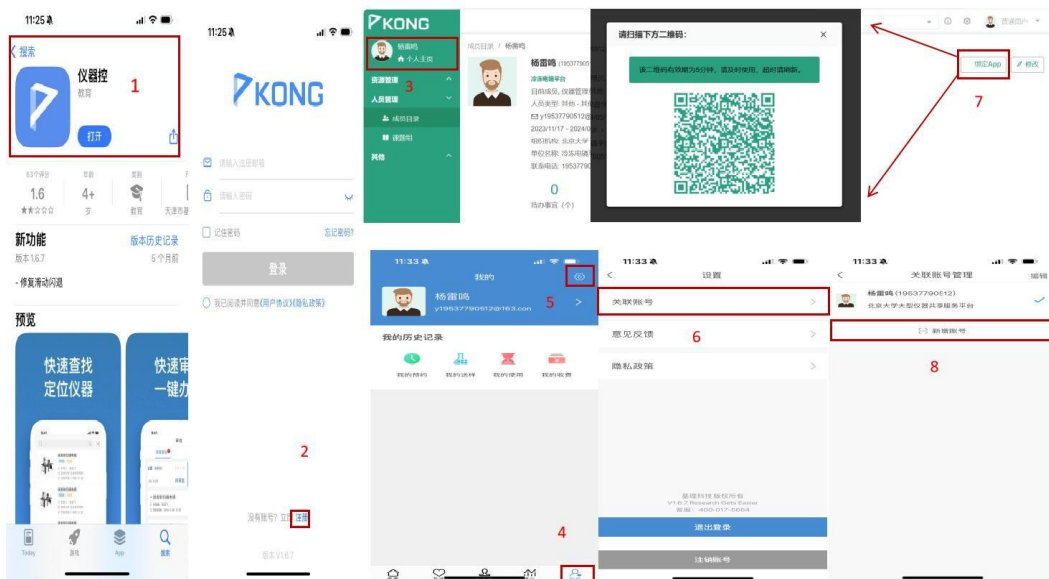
11:25

< 搜索

仪器控

教育

打开

1

63个评分
1.6
★★☆☆☆

年龄
4+
岁

类别
教育

天津赛

新功能

版本历史记录

版本 1.6.7

5 个月前

- 修复滑动闪退

预览

快速查找
定位仪器

快速审
一键力

Today

游戏

App

搜索

11:25

KONG

请输入注册邮箱

请输入密码

记住密码

忘记密码?

登录

我已阅读并同意《用户协议》《隐私政策》

2

没有账号? 立即注册

版本 V1.6.7

KONG

杨雷鸣
个人主页

3

资源管理

人员管理

成员目录

课题组

其他

成员目录 / 杨雷鸣

杨雷鸣 (19537790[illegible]

冷冻电镜平台

目前成员, 仪器管理员

人员类型: 其他 · 其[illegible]

y19537790512@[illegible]

2023/11/17 - 2024/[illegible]

组织机构: 北京大学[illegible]

单位名称: 冷冻电镜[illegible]

联系电话: 19537790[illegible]

0

待办事宜 (个)

请扫描下方二维码:

该二维码有效期为5分钟, 请及时使用, 超时请刷新。

绑定App

修改

7

11:33

我的

杨雷鸣

y19537790512@163.com

5

我的历史记录

我的预约

我的送样

我的使用

我的收费

4

11:33

设置

关联账号

6

意见反馈

隐私政策

墨鸿科技 版权所有
V1.6.7 Research Gets Easier
客服: 400-017-5064

退出登录

注销账号

11:33

关联账号管理

编辑

杨雷鸣 (19537790512)

北京大学大型仪器共享服务平台

新增账号

8